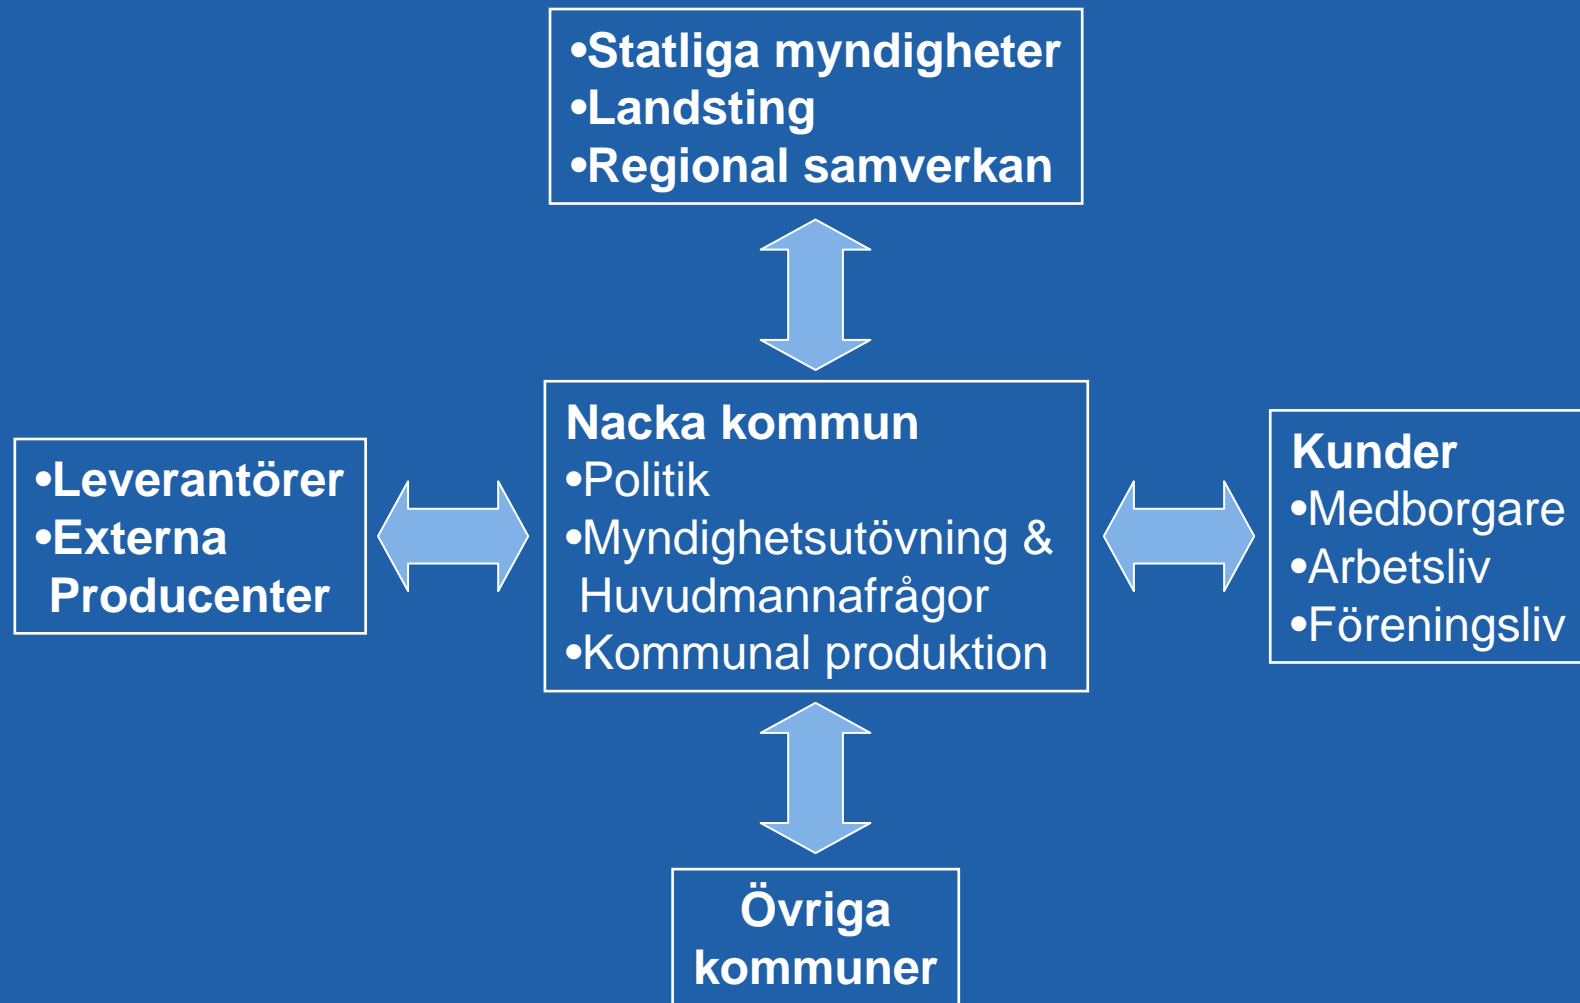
•Statliga myndigheter
•Landsting
•Regional samverkan

•Leverantörer
•Externa Producenter

Nacka kommun
•Politik
•Myndighetsutövning & Huvudmannafrågor
•Kommunal produktion

Kunder
•Medborgare
•Arbetsliv
•Föreningsliv

Övriga kommuner